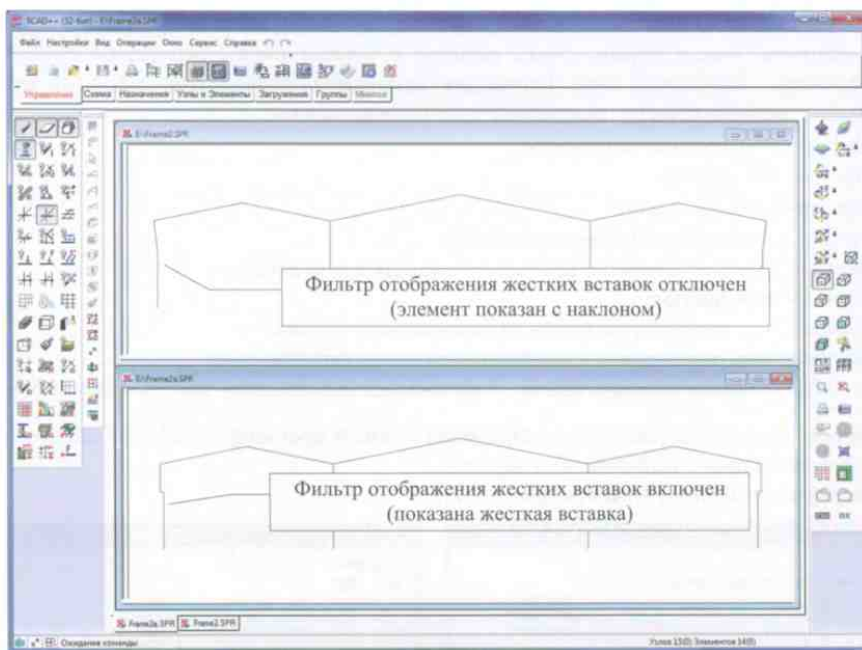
SCAD++ - (32-bit) - E:\Frame2.SPR

Файл Настройки Вид Операции Окно Сервис Справка

Управление Схема Назначения Узлы и Элементы Загружения Группы Монтаж

E:\Frame2.SPR

Фильтр отображения жестких вставок отключен (элемент показан с наклоном)

E:\Frame2a.SPR

Фильтр отображения жестких вставок включен (показана жесткая вставка)

Frame2a.SPR Frame2.SPR

Ожидание команды

Узлов 1510 Элементов 1400